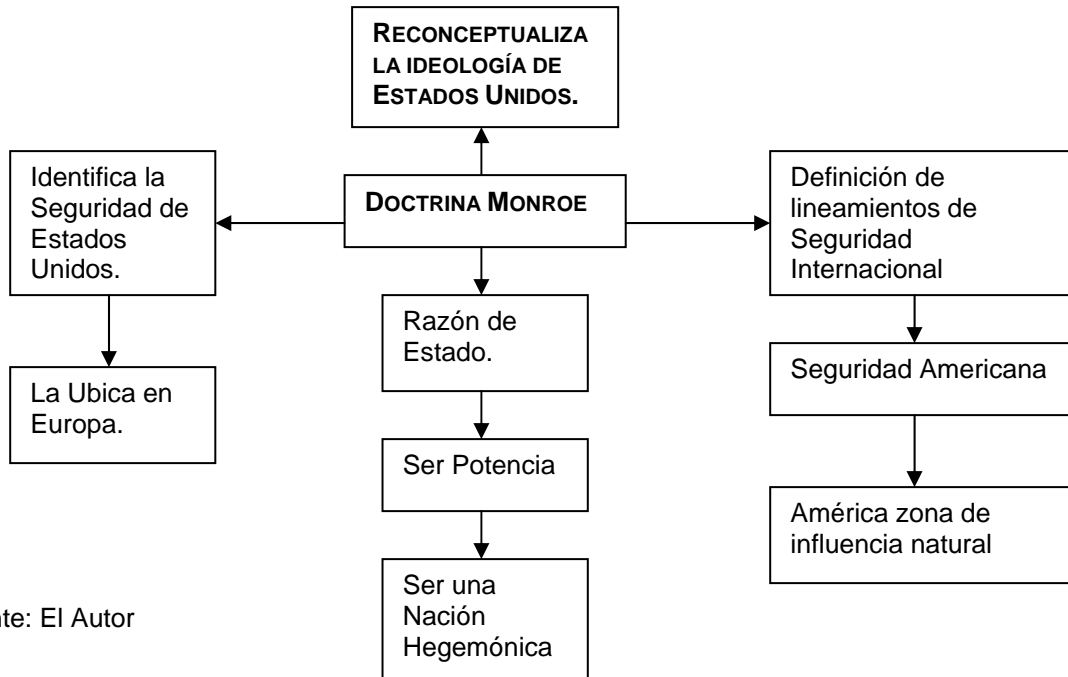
RECONCEPTUALIZA LA IDEOLOGÍA DE ESTADOS UNIDOS.

DOCTRINA MONROE

Identifica la Seguridad de Estados Unidos.

La Ubica en Europa.

Razón de Estado.

Ser Potencia

Ser una Nación Hegemónica

Definición de lineamientos de Seguridad Internacional

Seguridad Americana

América zona de influencia natural

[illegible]nte: El Autor